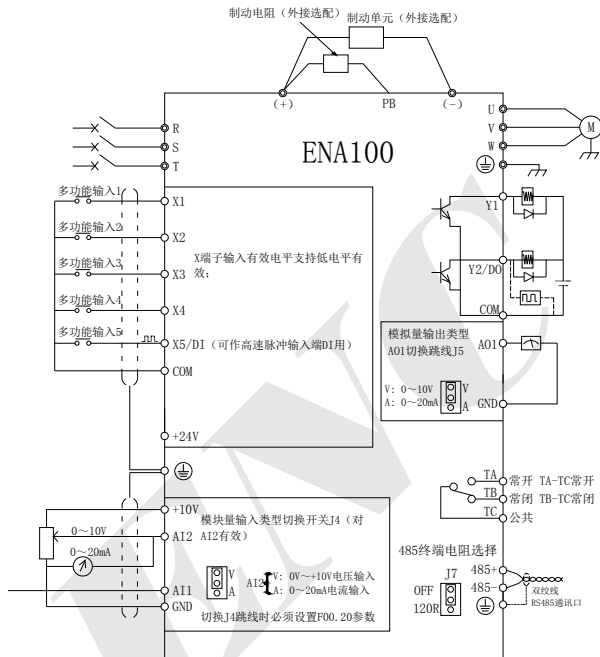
制动电阻（外接选配）
制动单元（外接选配）

(+)
PB
(-)

R
S
T

U
V
W

M

ENA100

多功能输入1
X1
多功能输入2
X2
多功能输入3
X3
多功能输入4
X4
多功能输入5
X5/DI（可作高速脉冲输入端DI用）
COM

X端子输入有效电平支持低电平有效；

Y1
Y2/DO
COM

模拟量输出类型
A01切换跳线J5
AO1
V: 0～10V
A: 0～20mA
V
A
GND

+24V

+10V
模块量输入类型切换开关J4（对AI2有效）
0～10V
AI2
0～20mA
V
A
AI2 V: 0V～+10V电压输入
A: 0～20mA电流输入
AI1
GND
切换J4跳线时必须设置F00.20参数

TA 常开 TA-TC常开
TB 常闭 TB-TC常闭
TC 公共

485终端电阻选择
J7
OFF
120R
485+
485-
双绞线
RS485通讯口